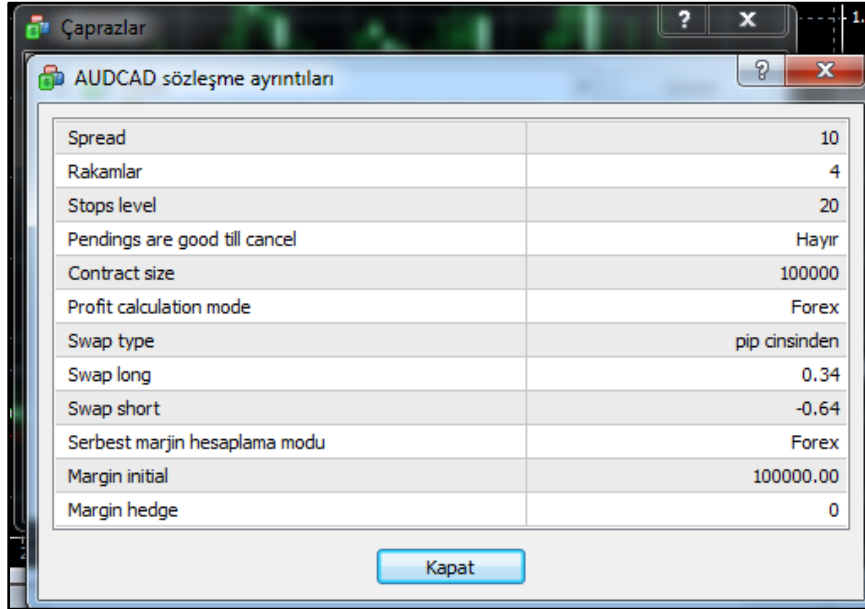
Çaprazlar
? X
AUDCAD sözleşme ayrıntıları
? X

| | |
|---|---|
| Spread | 10 |
| Rakamlar | 4 |
| Stops level | 20 |
| Pendings are good till cancel | Hayır |
| Contract size | 100000 |
| Profit calculation mode | Forex |
| Swap type | pip cinsinden |
| Swap long | 0.34 |
| Swap short | -0.64 |
| Serbest marjin hesaplama modu | Forex |
| Margin initial | 100000.00 |
| Margin hedge | 0 |

Kapat